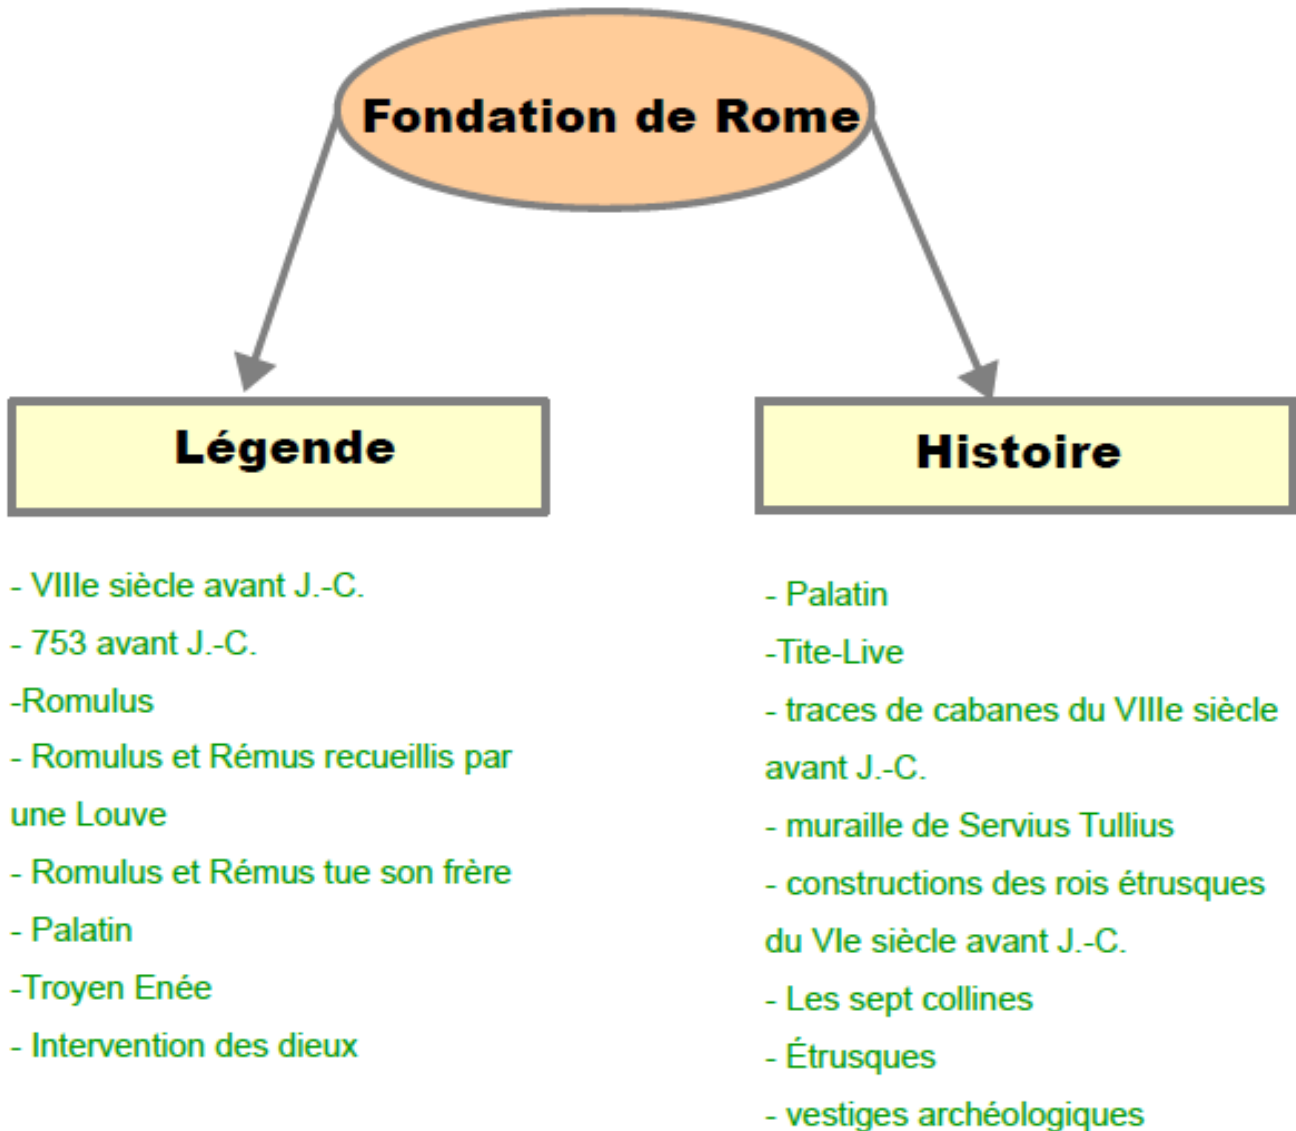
Fondation de Rome

Légende

- VIIIe siècle avant J.-C.
- 753 avant J.-C.
-Romulus
- Romulus et Rémus recueillis par une Louve
- Romulus et Rémus tue son frère
- Palatin
-Troyen Enée
- Intervention des dieux

Histoire

- Palatin
-Tite-Live
- traces de cabanes du VIIIe siècle avant J.-C.
- muraille de Servius Tullius
- constructions des rois étrusques du VIe siècle avant J.-C.
- Les sept collines
- Étrusques
- vestiges archéologiques